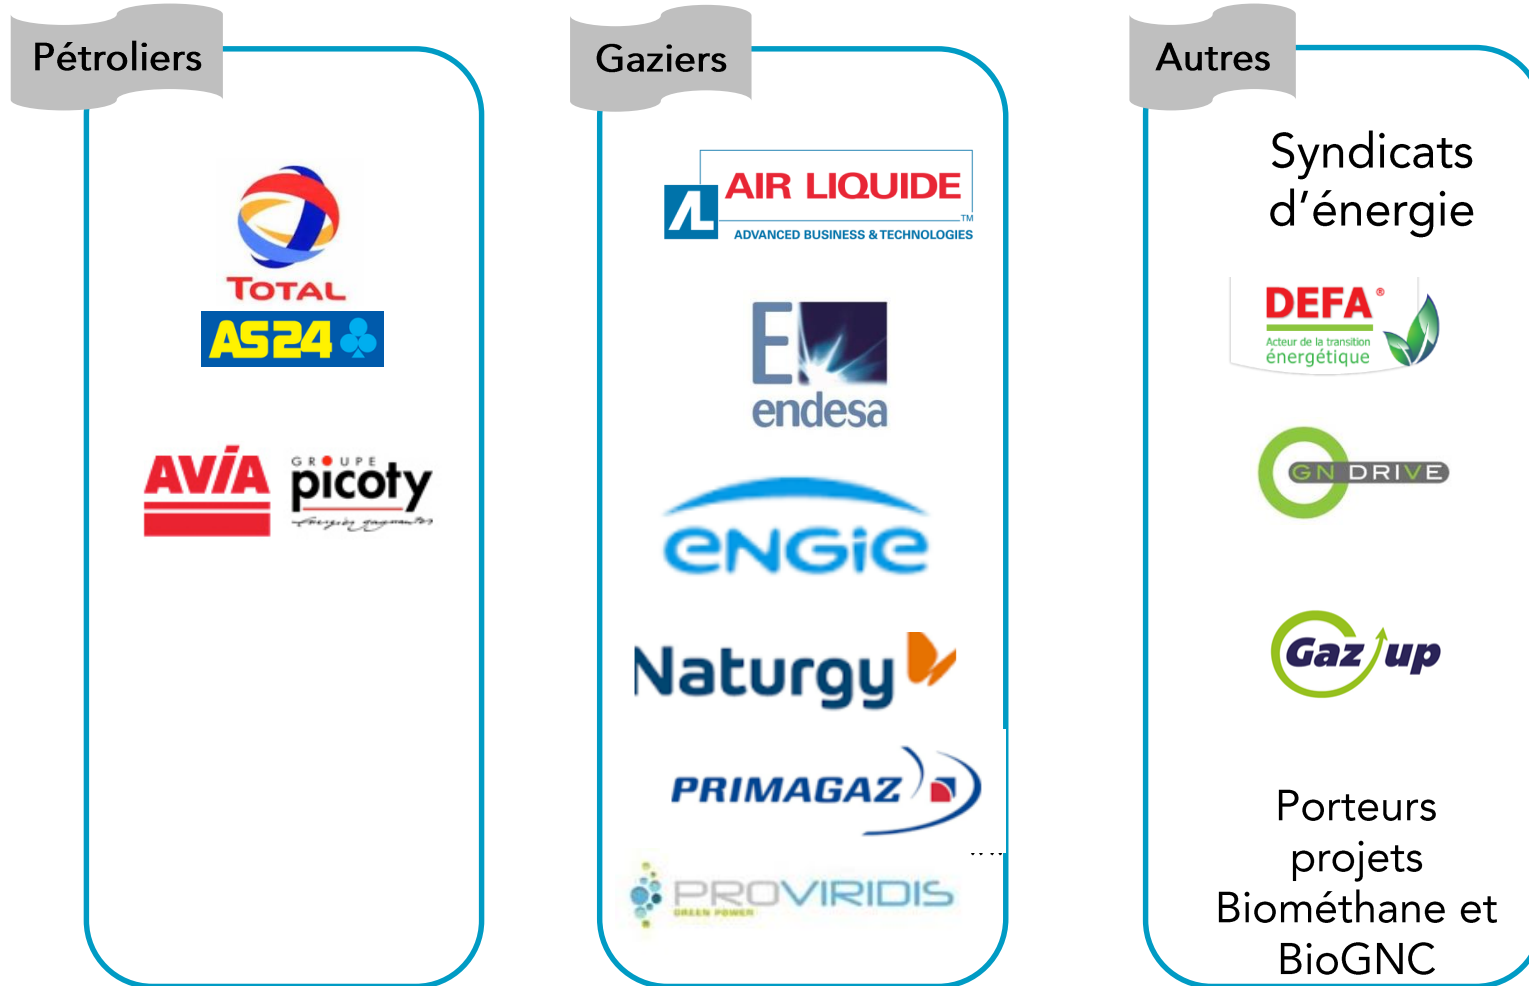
Pétroliers

TOTAL

AS24

AVIA

GROUPE picoty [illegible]

Gaziers

AIR LIQUIDE

ADVANCED BUSINESS & TECHNOLOGIES

endesa

engie

Naturgy

PRIMAGAZ

PROVIRIDIS

GREEN POWER

Autres

Syndicats d'énergie

DEFA

Acteur de la transition énergétique

GN DRIVE

Gaz up

Porteurs projets Biométhane et BioGNC